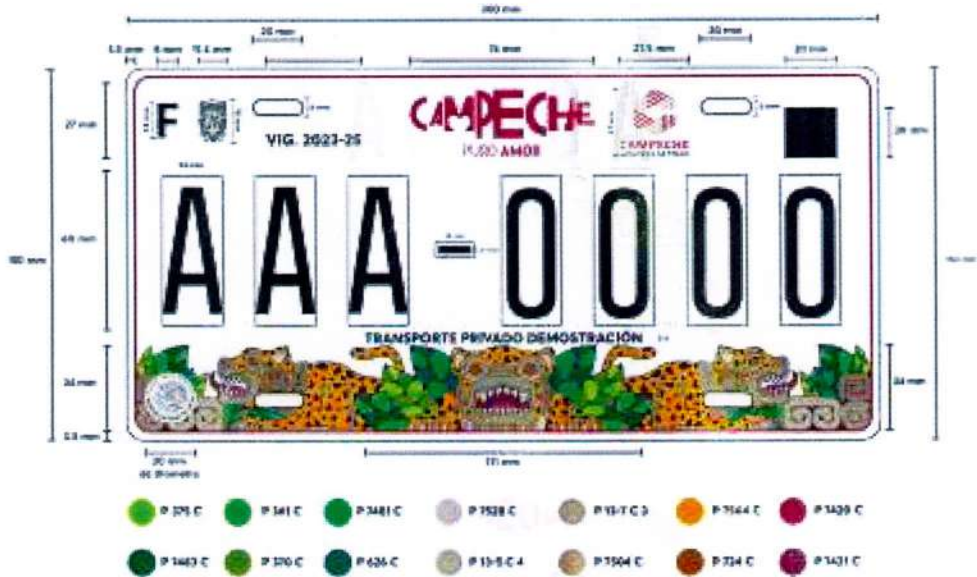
300 mm

5.5 mm
6 mm
15.5 mm
20 mm
76 mm
21.5 mm
30 mm
25 mm

27 mm
F
VIG. 2023-25
CAMPECHE
PURO AMOR
CAMPECHE
26 mm

150 mm
65 mm
AAA-0000

TRANSPORTE PRIVADO DEMOSTRACIÓN

34 mm
34 mm
5.5 mm

20 mm de diámetro
151 mm

P 375 C
P 361 C
P 3481 C
P 7528 C
P 15-7 C 3
P 7544 C
P 1420 C

P 1463 C
P 370 C
P 626 C
P 15-5 C 4
P 7504 C
P 724 C
P 1431 C